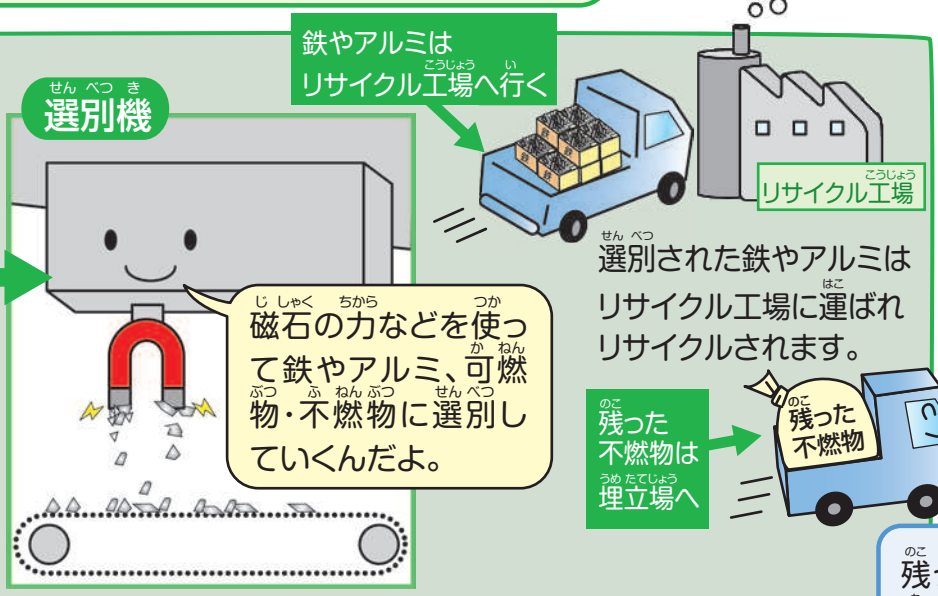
鉄やアルミは
リサイクル工場へ行く

選別機

リサイクル工場

選別された鉄やアルミはリサイクル工場に運ばれリサイクルされます。

磁石の力などを使って鉄やアルミ、可燃物・不燃物に選別していくんだよ。

残った不燃物は埋立場へ

残った不燃物

残